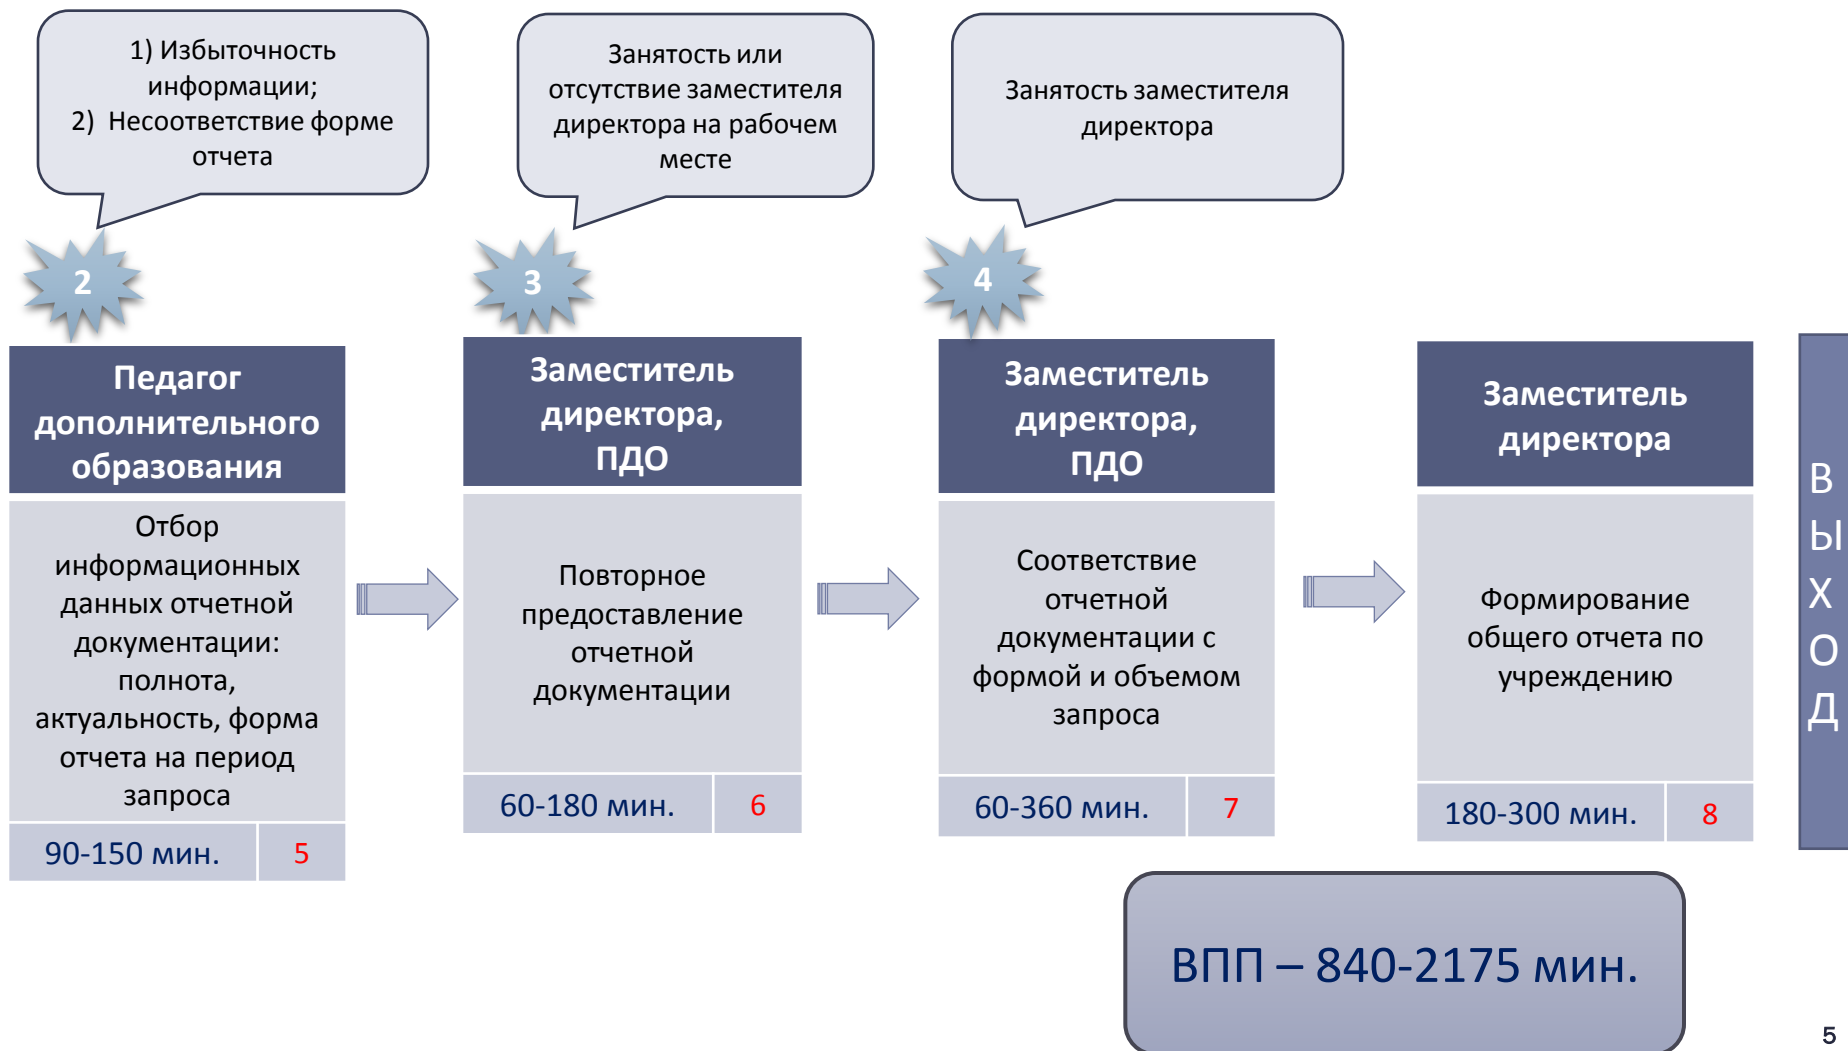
1) Избыточность информации;
2) Несоответствие форме отчета

Занятость или отсутствие заместителя директора на рабочем месте

Занятость заместителя директора

2

3

4

Педагог дополнительного образования

Отбор информационных данных отчетной документации: полнота, актуальность, форма отчета на период запроса

90-150 мин. | 5

Заместитель директора, ПДО

Повторное предоставление отчетной документации

60-180 мин. | 6

Заместитель директора, ПДО

Соответствие отчетной документации с формой и объемом запроса

60-360 мин. | 7

Заместитель директора

Формирование общего отчета по учреждению

180-300 мин. | 8

В Ы Х О Д

ВПП – 840-2175 мин.

5